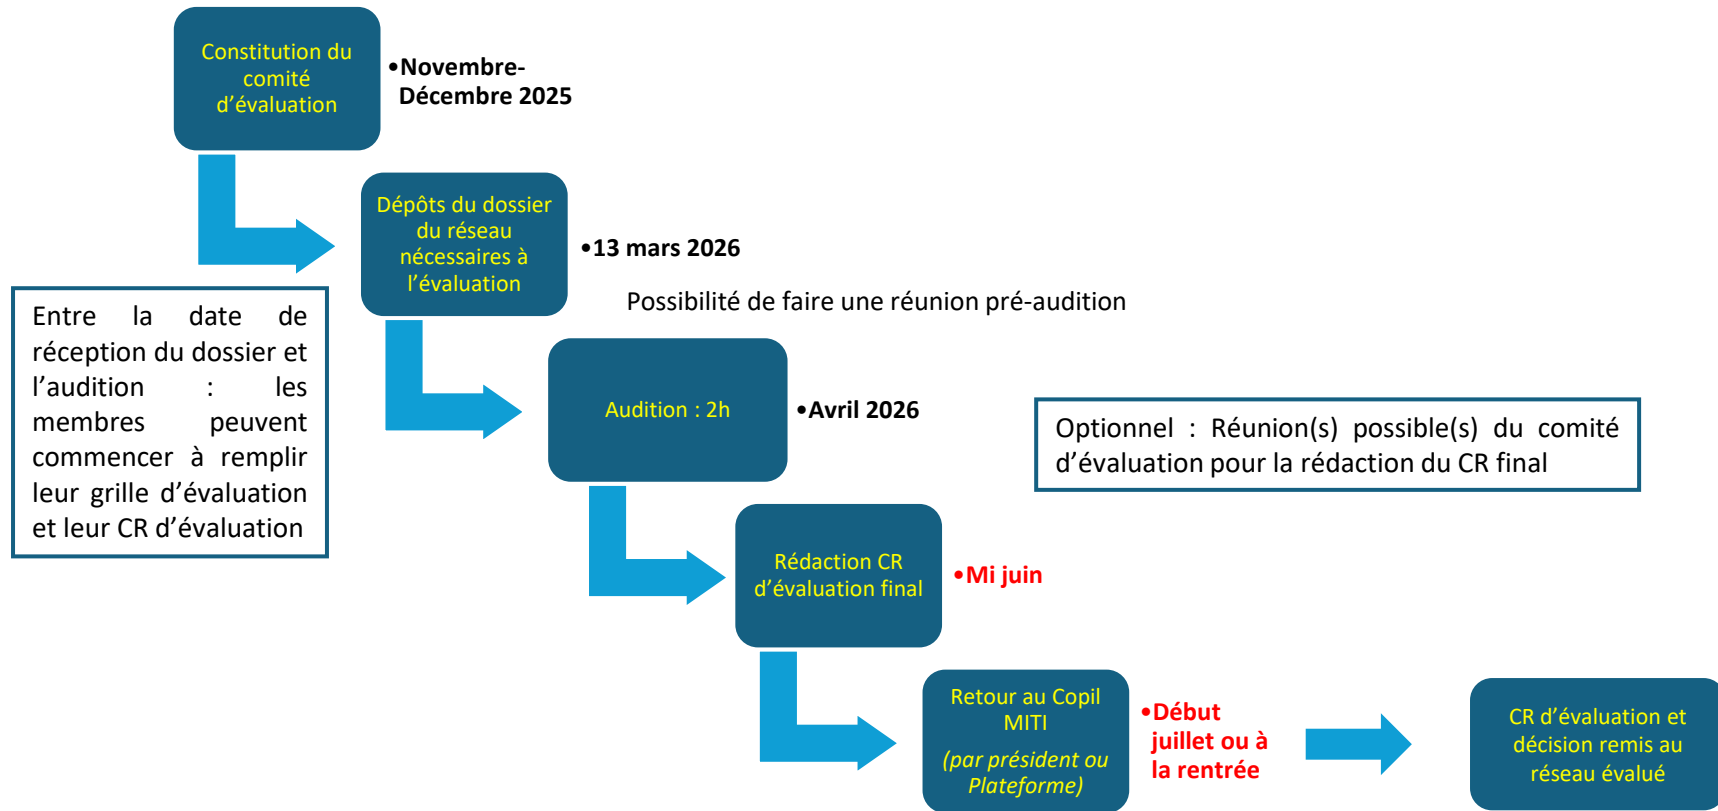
Constitution du comité d'évaluation

•Novembre-Décembre 2025

Dépôts du dossier du réseau nécessaires à l'évaluation

•13 mars 2026

Possibilité de faire une réunion pré-audition

Entre la date de réception du dossier et l'audition : les membres peuvent commencer à remplir leur grille d'évaluation et leur CR d'évaluation

Audition : 2h

•Avril 2026

Optionnel : Réunion(s) possible(s) du comité d'évaluation pour la rédaction du CR final

Rédaction CR d'évaluation final

•Mi juin

Retour au Copil MITI

(par président ou Plateforme)

•Début juillet ou à la rentrée

CR d'évaluation et décision remis au réseau évalué